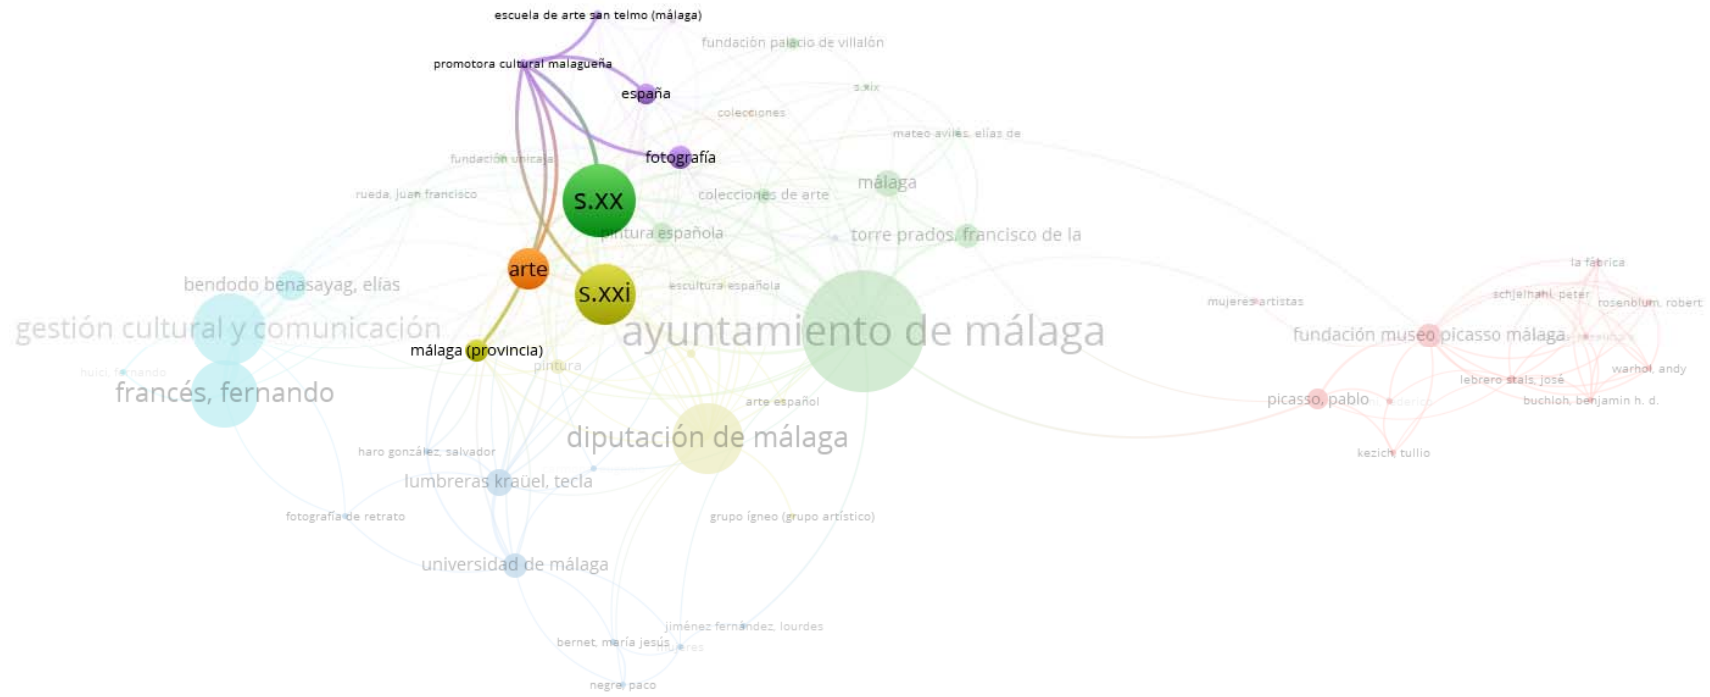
escuela de arte san telmo (málaga)

fundación palacio de villalón

promotora cultural malagueña

españa

s.xix

colecciones

mateo avilés, elías de

fundación unicaja

fotografía

rueda, juan francisco

s.xx

colecciones de arte

málaga

pintura española

torre prados, francisco de la

arte

bendodo benasayag, elías

s.xxi

escultura española

mujeres artistas

la fábrica

schjeldahl, peter

rosenblum, robert

gestión cultural y comunicación

ayuntamiento de málaga

fundación museo picasso málaga

málaga (provincia)

huici, fernando

pintura

warhol, andy

lebrero stals, josé

francés, fernando

picasso, pablo

buchloh, benjamin h. d.

arte español

diputación de málaga

kezich, tullio

haro gonzález, salvador

lumbreras krauel, tecla

fotografía de retrato

grupo ígneo (grupo artístico)

universidad de málaga

jiménez fernández, lourdes

bernet, maría jesús

negre, paco